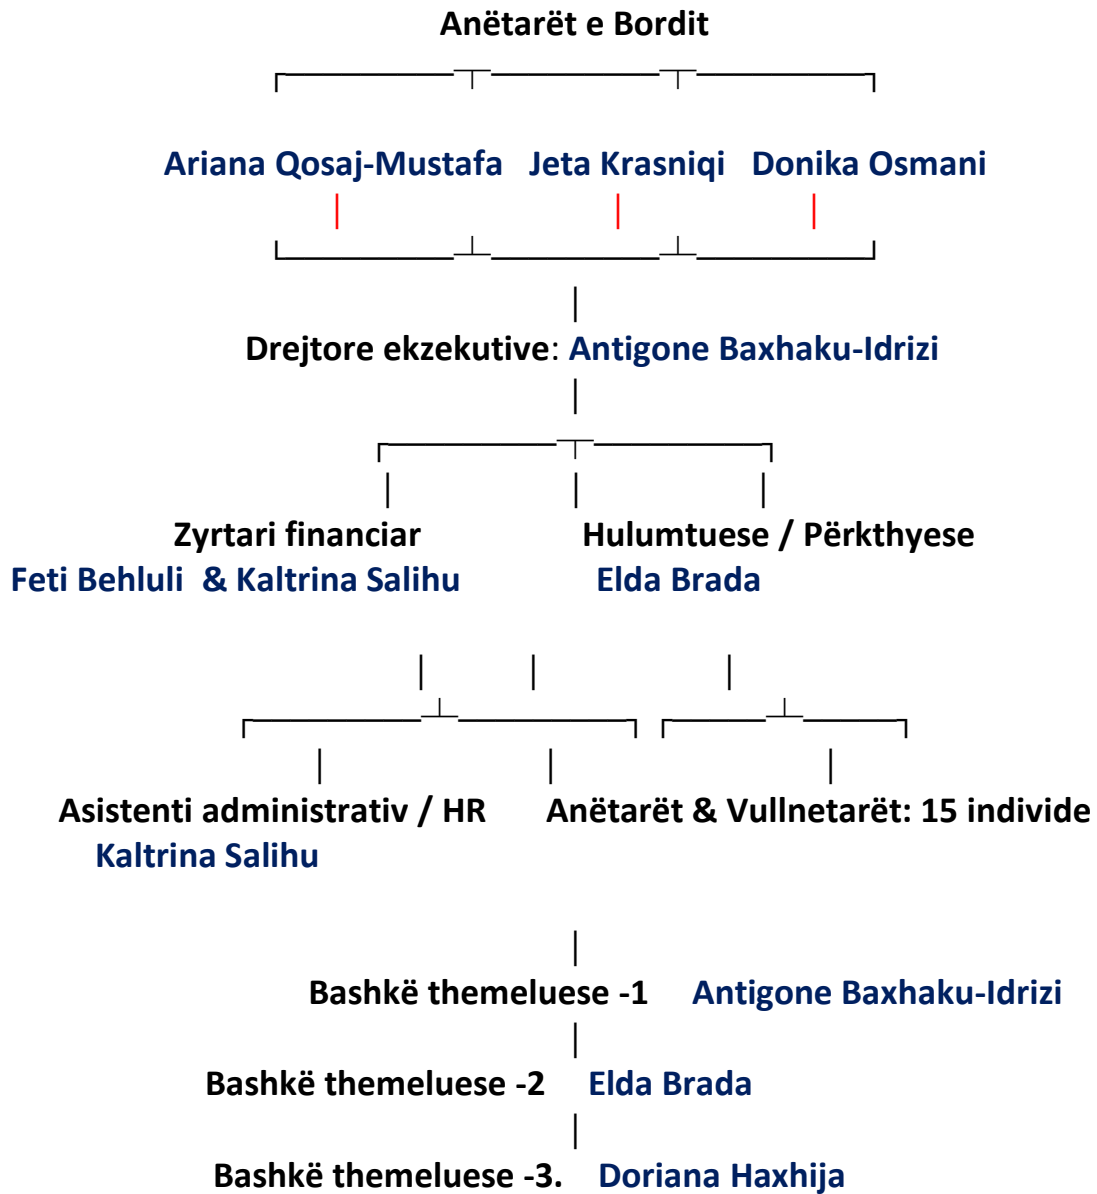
Anëtarët e Bordit

Ariana Qosaj-Mustafa   Jeta Krasniqi   Donika Osmani

Drejtore ekzekutive: Antigone Baxhaku-Idrizi

Zyrtari financiar
Feti Behluli & Kaltrina Salihu

Hulumtuese / Përkthyese
Elda Brada

Asistenti administrativ / HR
Kaltrina Salihu

Anëtarët & Vullnetarët: 15 individe

Bashkë themeluese -1   Antigone Baxhaku-Idrizi

Bashkë themeluese -2   Elda Brada

Bashkë themeluese -3.   Doriana Haxhija